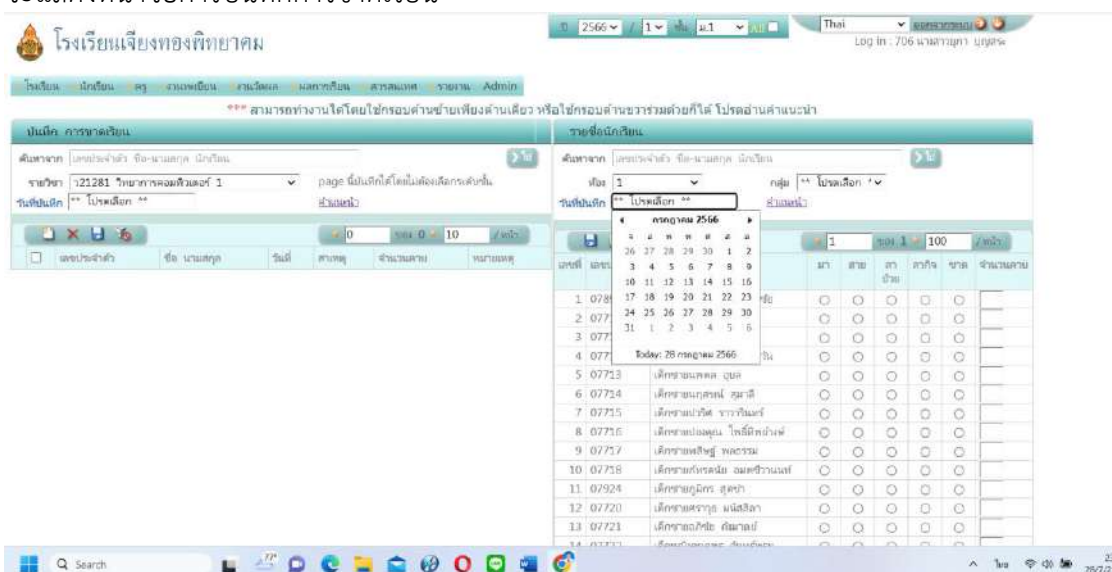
โรงเรียนเจียงทองพิทยาคม

ปี 2566 / 1 ชั้น ม.1 All
Thai ออกจากระบบ
Log in : 706 นางสาวยุภา บุญสุข

โรงเรียน นักเรียน ครู งานทะเบียน งานวัดผล ผลการเรียน สารสนเทศ รายงาน Admin

*** สามารถทำงานได้โดยใช้กรอบด้านซ้ายเพียงด้านเดียว หรือใช้กรอบด้านขวาร่วมด้วยก็ได้ โปรดอ่านคำแนะนำ

บันทึก การขาดเรียน
ค้นหาจาก เลขประจำตัว ชื่อ-นามสกุล นักเรียน ไป
รายวิชา ว21281 วิทยาการคอมพิวเตอร์ 1 page นี้บันทึกได้โดยไม่ต้องเลือกระดับชั้น
วันที่บันทึก ** โปรดเลือก ** คำแนะนำ
0 ของ 0 10 /หน้า
เลขประจำตัว ชื่อ นามสกุล วันที่ สาเหตุ จำนวนคาบ หมายเหตุ

รายชื่อนักเรียน
ค้นหาจาก เลขประจำตัว ชื่อ-นามสกุล นักเรียน ไป
ห้อง 1 กลุ่ม ** โปรดเลือก **
วันที่บันทึก ** โปรดเลือก ** คำแนะนำ
กรกฎาคม 2566
อา จ อ พ พฤ ศ ส
26 27 28 29 30 1 2
3 4 5 6 7 8 9
10 11 12 13 14 15 16
17 18 19 20 21 22 23
24 25 26 27 28 29 30
31 1 2 3 4 5 6
Today: 28 กรกฎาคม 2566
1 ของ 1 100 /หน้า

| เลขที่ | เลขประจำตัว | ชื่อ นามสกุล | มา | สาย | ลา ป่วย | ลากิจ | ขาด | จำนวนคาบ |
|---|---|---|---|---|---|---|---|---|
| 1 | 0789 | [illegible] | | | | | | |
| 2 | 077 | | | | | | | |
| 3 | 077 | | | | | | | |
| 4 | 077 | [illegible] | | | | | | |
| 5 | 07713 | เด็กชายนพดล ภูผล | | | | | | |
| 6 | 07714 | เด็กชายนฤพนธ์ สุมาลี | | | | | | |
| 7 | 07715 | เด็กชายปวริศ ราวาริแมร์ | | | | | | |
| 8 | 07716 | เด็กชายปองคุณ โพธิ์ศิลป์ | | | | | | |
| 9 | 07717 | เด็กชายพริษฐ์ พลธรรม | | | | | | |
| 10 | 07718 | เด็กชายภัทรดนัย อมตชีวานนท์ | | | | | | |
| 11 | 07924 | เด็กชายภูมิกร สุดชา | | | | | | |
| 12 | 07720 | เด็กชายศราวุธ มนัสสิลา | | | | | | |
| 13 | 07721 | เด็กชายอภิชัย คัมภลย์ | | | | | | |

Search
ไทย